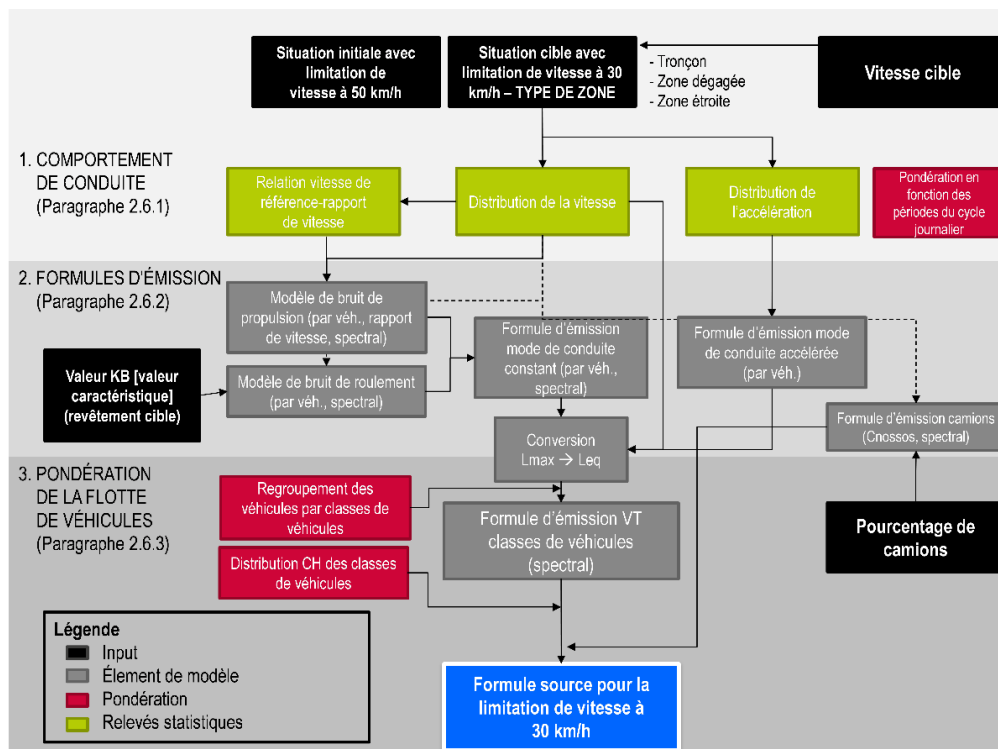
Situation initiale avec limitation de vitesse à 50 km/h

Situation cible avec limitation de vitesse à 30 km/h – TYPE DE ZONE

- Tronçon
- Zone dégagée
- Zone étroite

Vitesse cible

1. COMPORTEMENT DE CONDUITE (Paragraphe 2.6.1)

Relation vitesse de référence-rapport de vitesse

Distribution de la vitesse

Distribution de l'accélération

Pondération en fonction des périodes du cycle journalier

2. FORMULES D'ÉMISSION (Paragraphe 2.6.2)

Modèle de bruit de propulsion (par véh., rapport de vitesse, spectral)

Formule d'émission mode de conduite constant (par véh., spectral)

Formule d'émission mode de conduite accélérée (par véh.)

Valeur KB [valeur caractéristique] (revêtement cible)

Modèle de bruit de roulement (par véh., spectral)

Conversion Lmax $\rightarrow$ Leq

Formule d'émission camions (Cnossos, spectral)

3. PONDÉRATION DE LA FLOTTE DE VÉHICULES (Paragraphe 2.6.3)

Regroupement des véhicules par classes de véhicules

Formule d'émission VT classes de véhicules (spectral)

Pourcentage de camions

Distribution CH des classes de véhicules

Légende
Input
Élement de modèle
Pondération
Relevés statistiques

Formule source pour la limitation de vitesse à 30 km/h